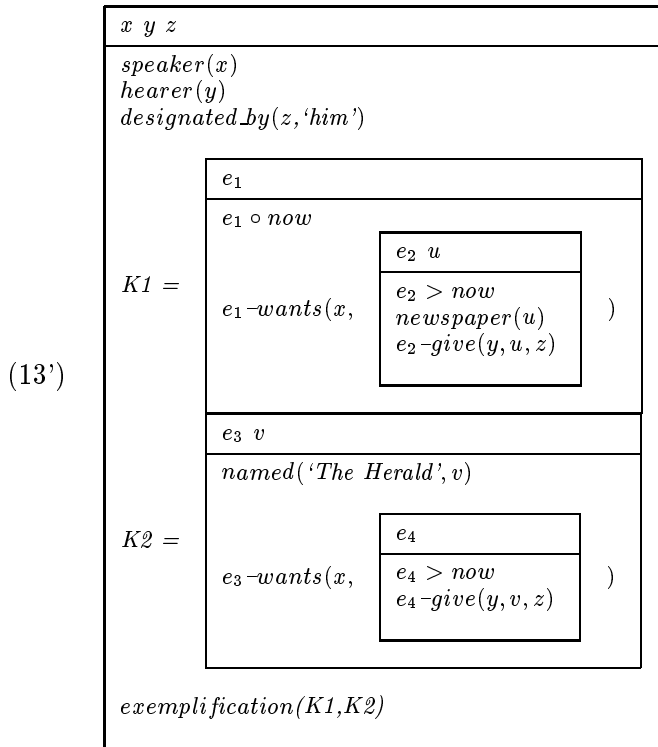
(13')

$x\ y\ z$

$speaker(x)$
$hearer(y)$
$designated\_by(z, \text{'him'})$

$K1 =$

$e_1$

$e_1 \circ now$

$e_1\text{-}wants(x,$

$e_2\ u$

$e_2 > now$
$newspaper(u)$
$e_2\text{-}give(y, u, z)$

$)$

$K2 =$

$e_3\ v$

$named(\text{'The Herald'}, v)$

$e_3\text{-}wants(x,$

$e_4$

$e_4 > now$
$e_4\text{-}give(y, v, z)$

$)$

$exemplification(K1,K2)$